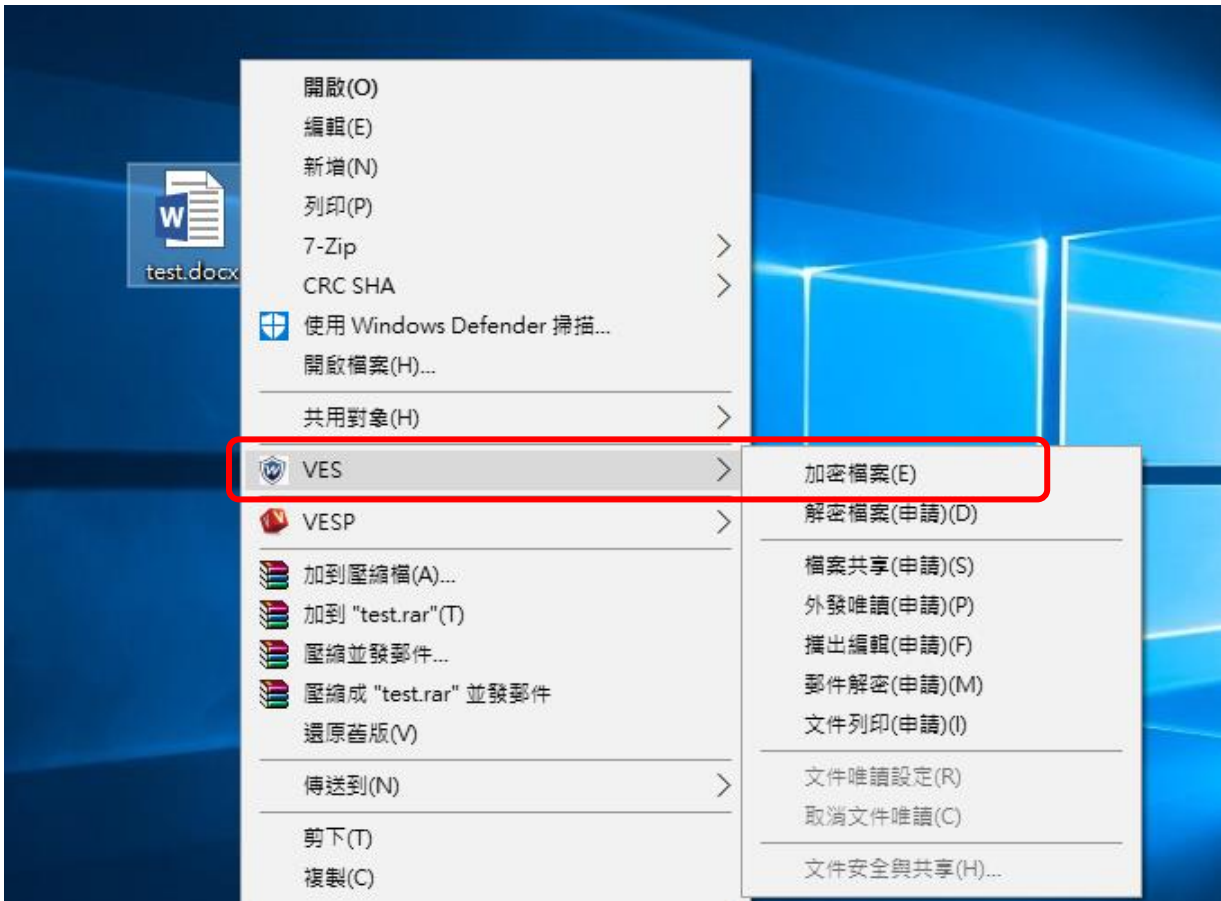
test.docx

開啟(O)
編輯(E)
新增(N)
列印(P)
7-Zip
CRC SHA
使用 Windows Defender 掃描...
開啟檔案(H)...
共用對象(H)
VES
VESP
加到壓縮檔(A)...
加到 "test.rar"(T)
壓縮並發郵件...
壓縮成 "test.rar" 並發郵件
還原舊版(V)
傳送到(N)
剪下(T)
複製(C)

加密檔案(E)
解密檔案(申請)(D)
檔案共享(申請)(S)
外發唯讀(申請)(P)
攜出編輯(申請)(F)
郵件解密(申請)(M)
文件列印(申請)(I)
文件唯讀設定(R)
取消文件唯讀(C)
文件安全與共享(H)...